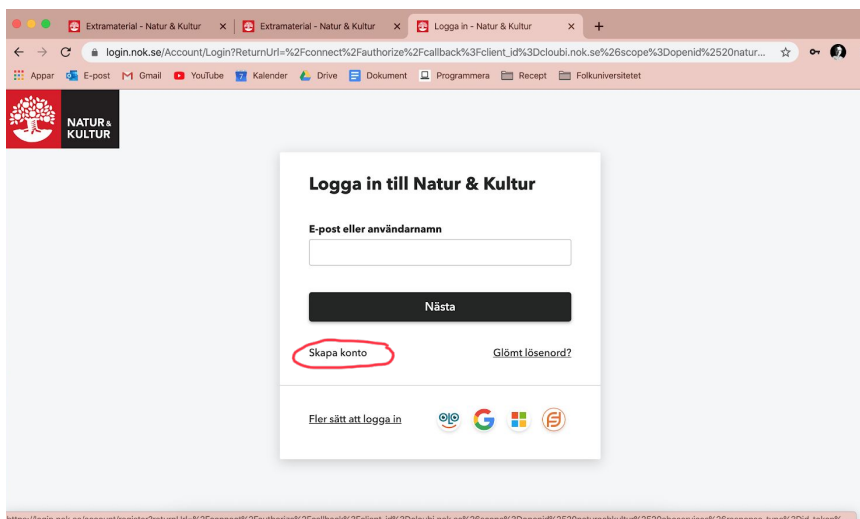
Extramaterial - Natur & Kultur
Extramaterial - Natur & Kultur
Logga in - Natur & Kultur

login.nok.se/Account/Login?ReturnUrl=%2Fconnect%2Fauthorize%3Fcallback%3Fclient_id%3Dcloubi.nok.se%26scope%3Dopenid%2520natur...

Appar E-post Gmail YouTube Kalender Drive Dokument Programmera Recept Folkuniversitetet

NATUR & KULTUR

Logga in till Natur & Kultur

E-post eller användarnamn

Nästa

Skapa konto

Glömt lösenord?

Fler sätt att logga in

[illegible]